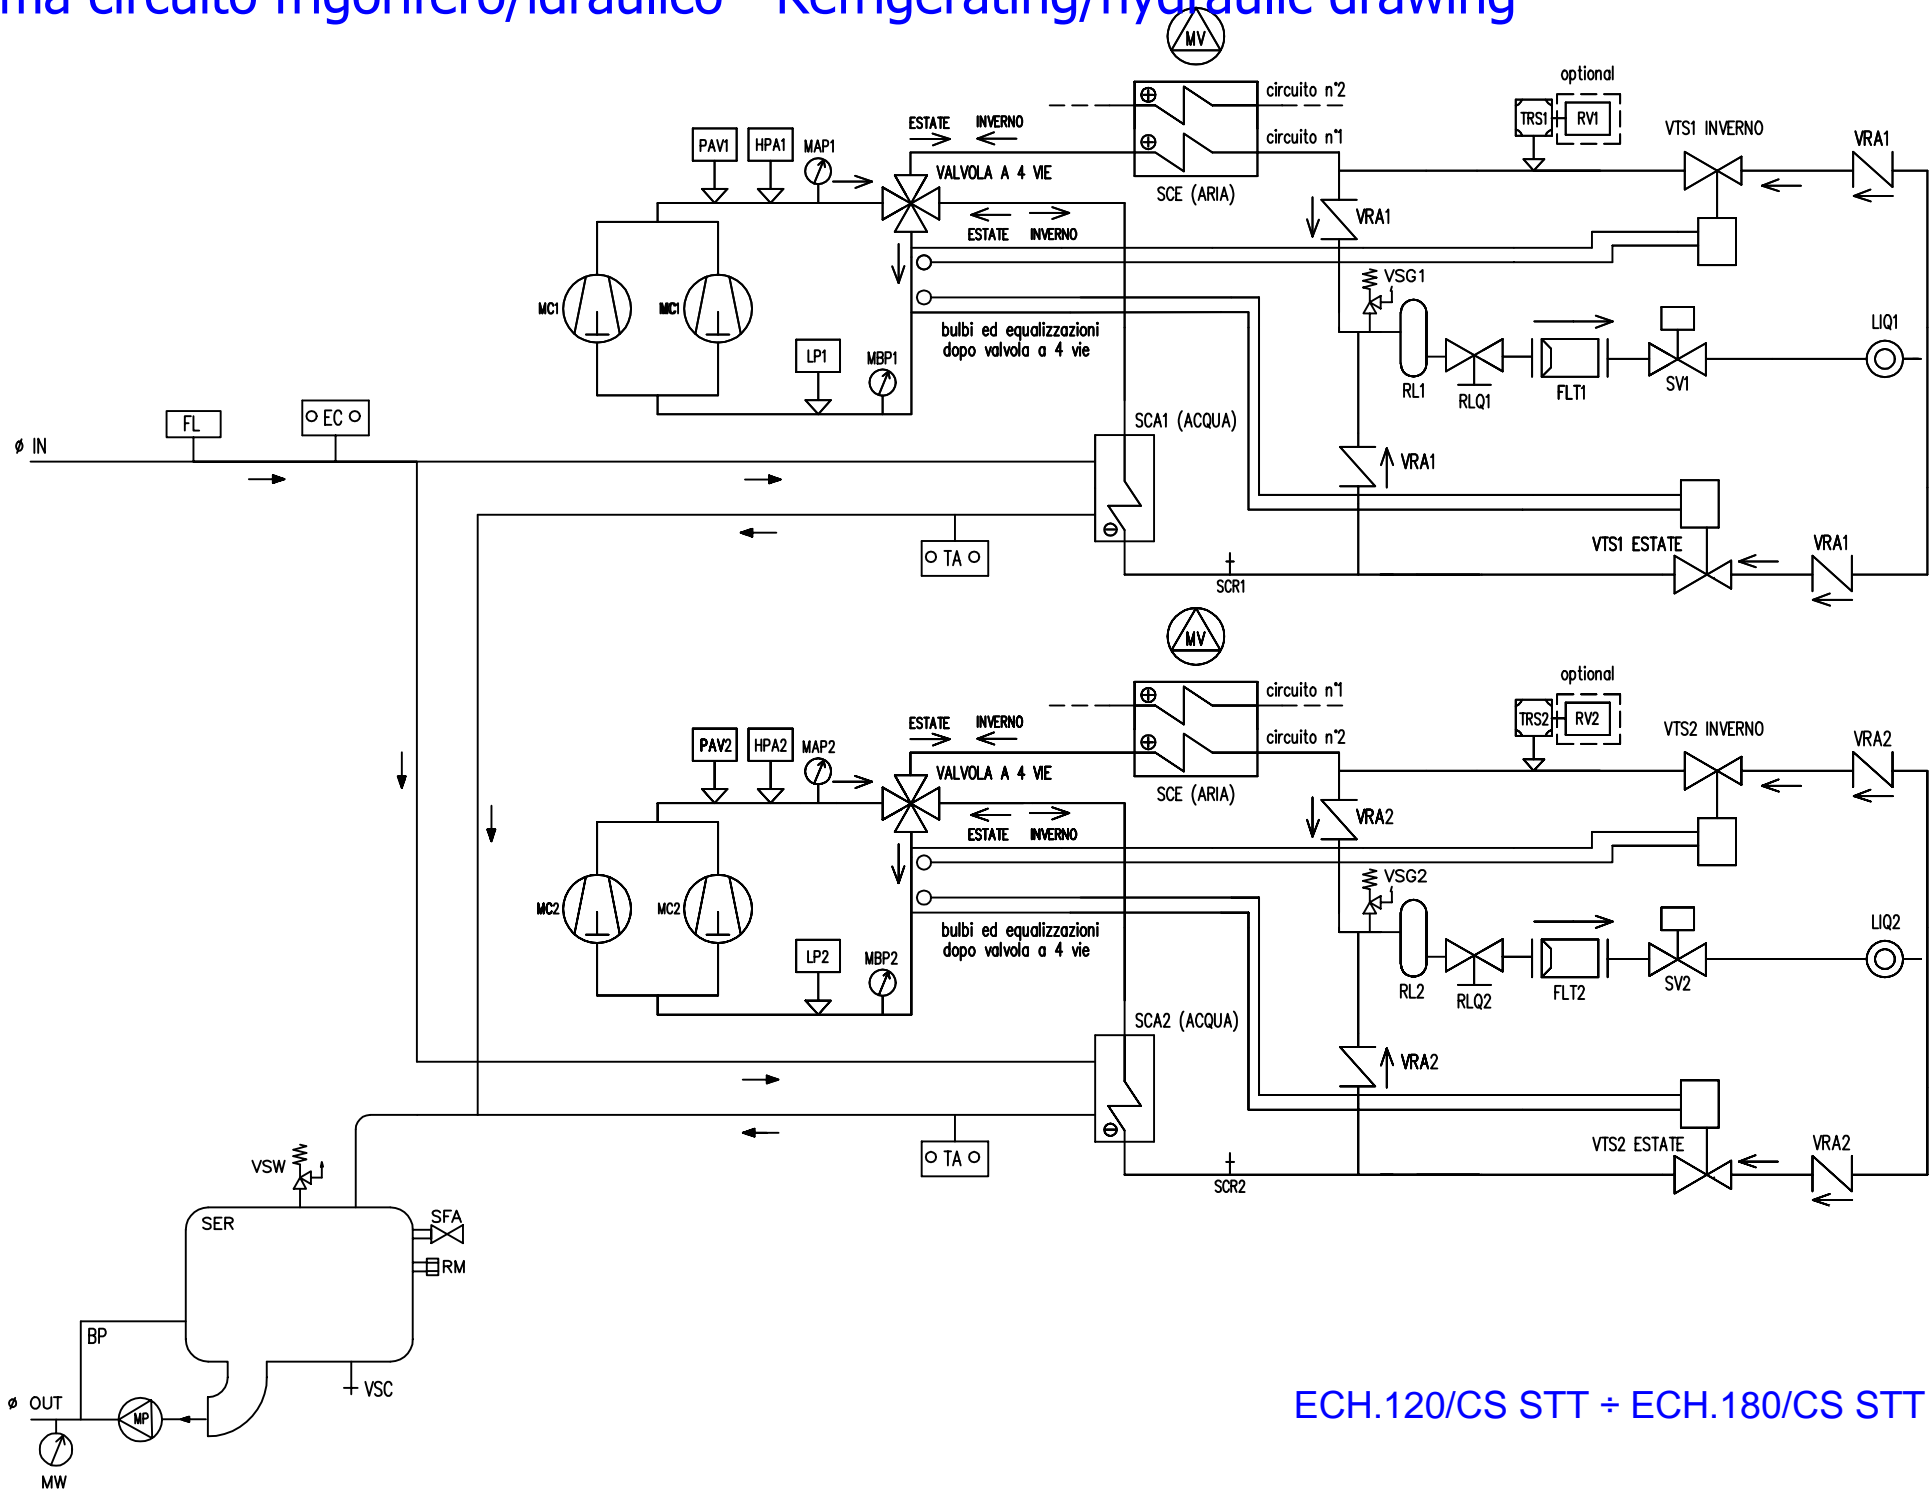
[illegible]ma circuito frigorifero/idraulico - Refrigerating/hydraulic drawing

MV

circuito n°2
circuito n°1
SCE (ARIA)
optional
TRS1 RV1
VTS1 INVERNO
VRA1
ESTATE INVERNO
PAV1 HPA1 MAP1
VALVOLA A 4 VIE
ESTATE INVERNO
VRA1
VSG1
MC1 MC1
LP1
MBP1
bulbi ed equalizzazioni dopo valvola a 4 vie
LIQ1
RL1 RLQ1 FLT1 SV1
FL
EC
ø IN
SCA1 (ACQUA)
VRA1
TA
VTS1 ESTATE
VRA1
SCR1

MV

circuito n°1
circuito n°2
SCE (ARIA)
optional
TRS2 RV2
VTS2 INVERNO
VRA2
ESTATE INVERNO
PAV2 HPA2 MAP2
VALVOLA A 4 VIE
ESTATE INVERNO
VRA2
VSG2
MC2 MC2
LP2
MBP2
bulbi ed equalizzazioni dopo valvola a 4 vie
LIQ2
RL2 RLQ2 FLT2 SV2
SCA2 (ACQUA)
VRA2
TA
VTS2 ESTATE
VRA2
SCR2

VSW
SER
SFA
RM
BP
VSC
ø OUT
MP
MW

ECH.120/CS STT ÷ ECH.180/CS STT